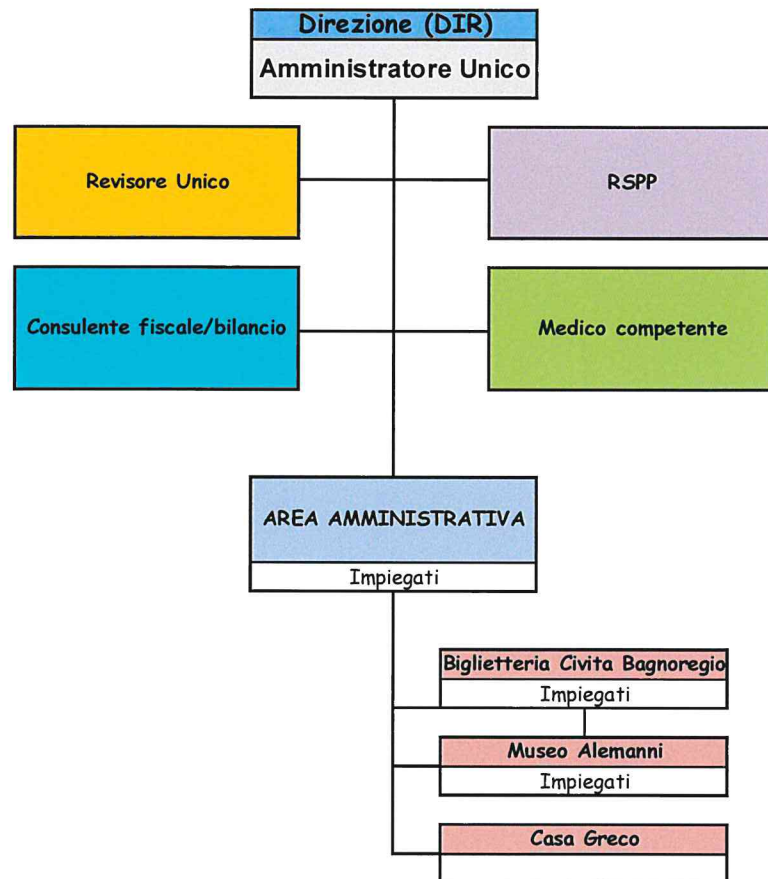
Direzione (DIR)
Amministratore Unico

Revisore Unico

RSPP

Consulente fiscale/bilancio

Medico competente

AREA AMMINISTRATIVA
Impiegati

Biglietteria Civita Bagnoregio
Impiegati

Museo Alemanni
Impiegati

Casa Greco